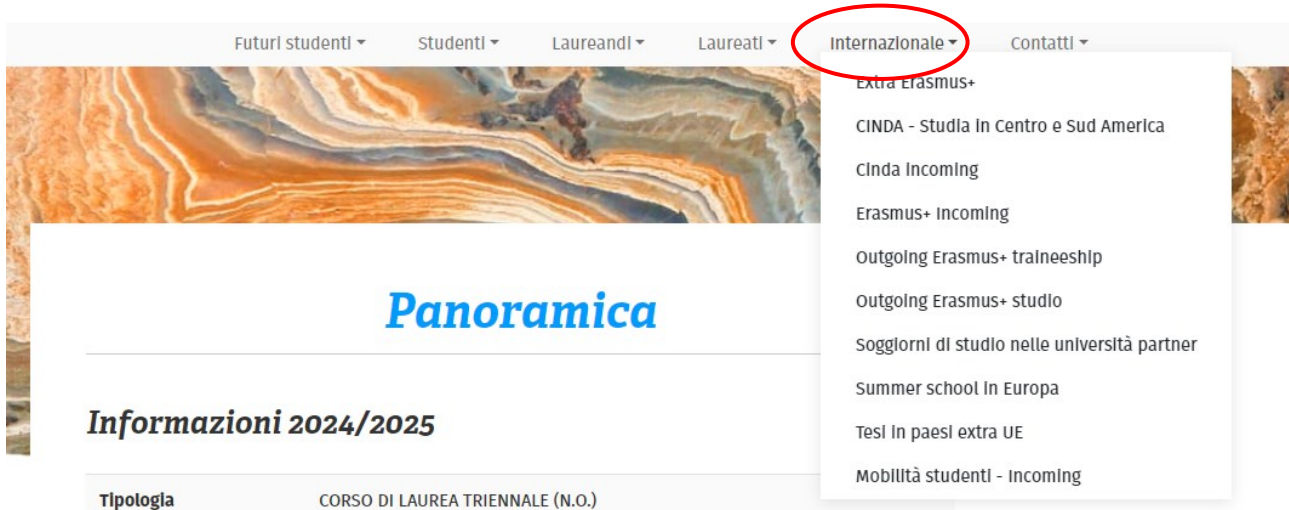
Futuri studenti ▾ Studenti ▾ Laureandi ▾ Laureati ▾ Internazionale ▾ Contatti ▾

Extra Erasmus+
CINDA - Studia in Centro e Sud America
Cinda incoming
Erasmus+ incoming
Outgoing Erasmus+ traineeship
Outgoing Erasmus+ studio
Soggiorni di studio nelle università partner
Summer school in Europa
Tesi in paesi extra UE
Mobilità studenti - incoming

Panoramica

Informazioni 2024/2025

| Tipologia | CORSO DI LAUREA TRIENNALE (N.O.) |
|---|---|